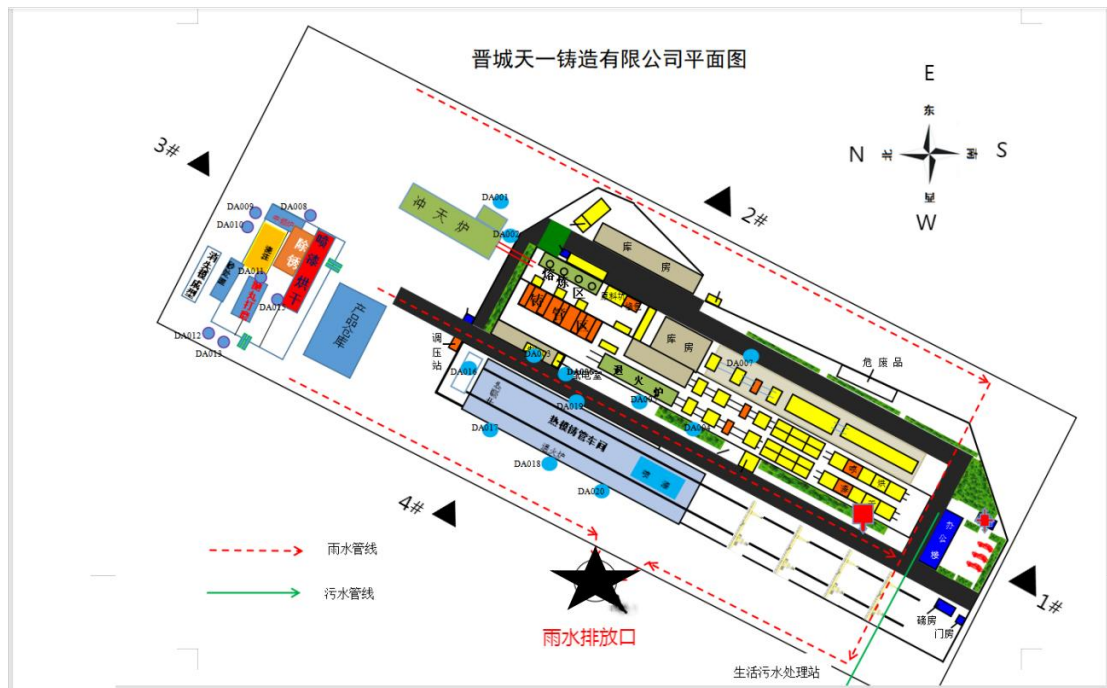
晋城天一铸造有限公司平面图

E
东
N 北
南 S
西
W

3#
2#
4#
1#

DA009
DA008
DA010
DA011
DA013
DA012
DA015
DA001
DA002
DA003
DA016
DA007
DA017
DA018
DA020

冲天炉
库房
熔炼区
库房
调压站
配电室
退火炉
危废品
热模铸管车间
产品仓库
除锈
喷漆烘干
办公楼
锅房
门房

雨水管线
污水管线
雨水排放口
生活污水处理站